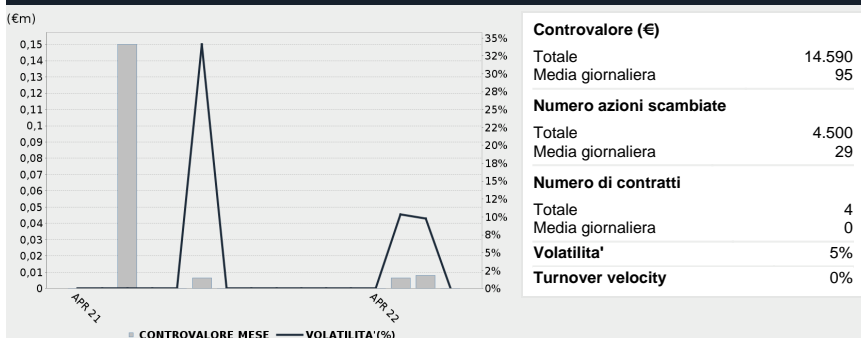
(€m)

0,15
0,14
0,13
0,12
0,11
0,1
0,09
0,08
0,07
0,06
0,05
0,04
0,03
0,02
0,01
0

35%
32%
30%
28%
25%
22%
20%
18%
15%
12%
10%
8%
5%
2%
0%

APR 21
APR 22

CONTROVALORE MESE
VOLATILITA'(%)

**Controvalore (€)**

| | |
|---|---|
| Totale | 14.590 |
| Media giornaliera | 95 |

**Numero azioni scambiate**

| | |
|---|---|
| Totale | 4.500 |
| Media giornaliera | 29 |

**Numero di contratti**

| | |
|---|---|
| Totale | 4 |
| Media giornaliera | 0 |
| **Volatilita'** | 5% |
| **Turnover velocity** | 0% |